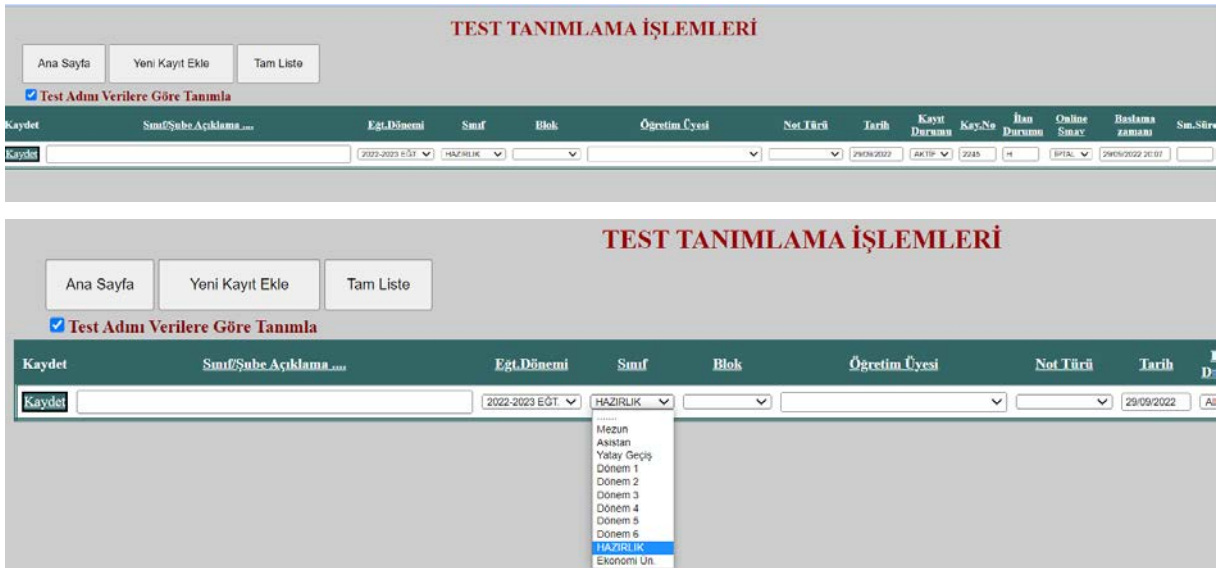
TEST TANIMLAMA İŞLEMLERİ

Ana Sayfa
Yeni Kayıt Ekle
Tam Liste

Test Adını Verilere Göre Tanımla

| Kaydet | Sınıf/Şube Açıklama .... | Eğt.Dönemi | Sınıf | Blok | Öğretim Üyesi | Not Türü | Tarih | Kayıt Durumu | Kay.No | İlan Durumu | Online Sınav | Baslama zamanı | Sın.Süre |
|---|---|---|---|---|---|---|---|---|---|---|---|---|---|
| Kaydet | | 2022-2023 EĞT. | HAZIRLIK | | | | 29/09/2022 | AKTİF | 2245 | H | İPTAL | 29/09/2022 20:07 | |

TEST TANIMLAMA İŞLEMLERİ

Ana Sayfa
Yeni Kayıt Ekle
Tam Liste

Test Adını Verilere Göre Tanımla

| Kaydet | Sınıf/Şube Açıklama .... | Eğt.Dönemi | Sınıf | Blok | Öğretim Üyesi | Not Türü | Tarih | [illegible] |
|---|---|---|---|---|---|---|---|---|
| Kaydet | | 2022-2023 EĞT. | HAZIRLIK | | | | 29/09/2022 | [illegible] |

......
Mezun
Asistan
Yatay Geçiş
Dönem 1
Dönem 2
Dönem 3
Dönem 4
Dönem 5
Dönem 6
HAZIRLIK
Ekonomi Ün.